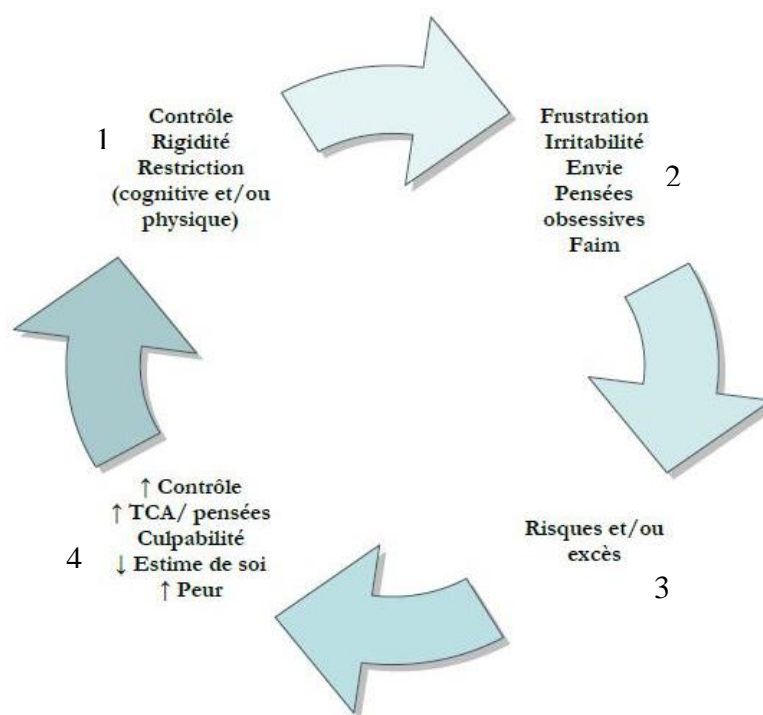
1
Contrôle
Rigidité
Restriction
(cognitive et/ou physique)

Frustration
Irritabilité
Envie
Pensées obsessives
Faim
2

Risques et/ou excès
3

4
↑ Contrôle
↑ TCA/ pensées
Culpabilité
↓ Estime de soi
↑ Peur